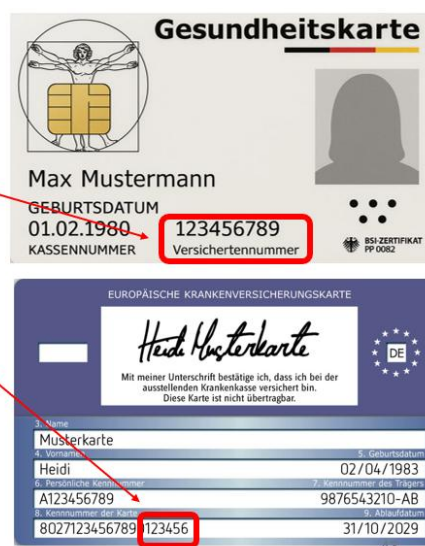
Gesundheitskarte

Max Mustermann
GEBURTSDATUM
01.02.1980
KASSENNUMMER
123456789
Versichertennummer
BSI-ZERTIFIKAT
PP 0082

EUROPÄISCHE KRANKENVERSICHERUNGSKARTE

Heidi Musterkarte

Mit meiner Unterschrift bestätige ich, dass ich bei der ausstellenden Krankenkasse versichert bin. Diese Karte ist nicht übertragbar.

DE

3. Name
Musterkarte
4. Vorname
Heidi
5. Geburtsdatum
02/04/1983
6. Persönliche Kennnummer
A123456789
7. Kennnummer des Trägers
9876543210-AB
8. Kennnummer der Karte
80271234567890123456
9. Ablaufdatum
31/10/2029